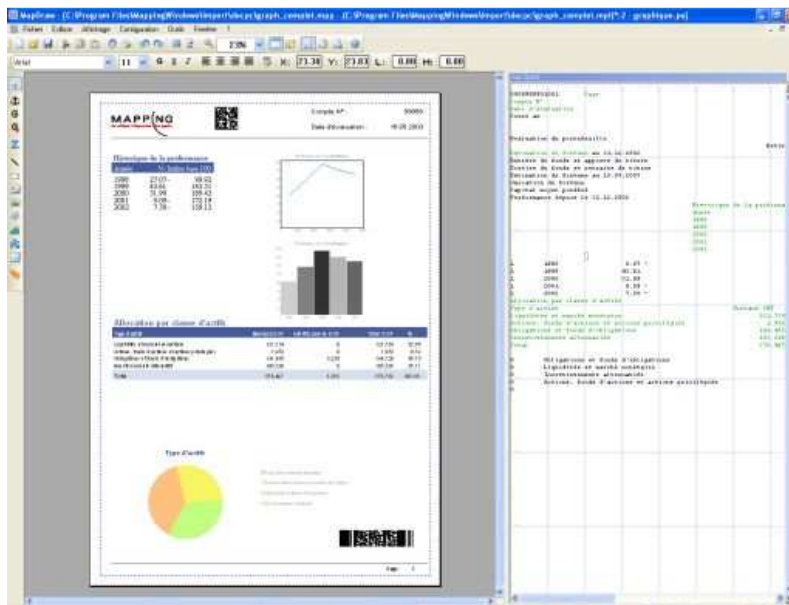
MapDraw - [C:\Program Files\Mapping\Windows\Import\docpclgraph_complet.map - [C:\Program Files\Mapping\Windows\Import\docpclgraph_complet.mpt]*:2 - graphique.ps]
Fichier Edition Affichage Configuration Outils Fenêtre ?
Arial 11 235 X: 71.38 Y: 73.03 L: 0.00 H: 0.00

MAPPING
Compte N° : 99999
Date d'évaluation : 18.08.2003

Historique de la performance
| Année | % | Indice base 100 |
|---|---|---|
| 1998 | 27.07 | 99.03 |
| 1999 | 63.61 | 162.51 |
| 2000 | 31.99 | 109.43 |
| 2001 | 9.09 | 172.14 |
| 2002 | 7.36 | 128.13 |

Allocation par classe d'actifs

Type d'actifs

Page 1

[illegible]